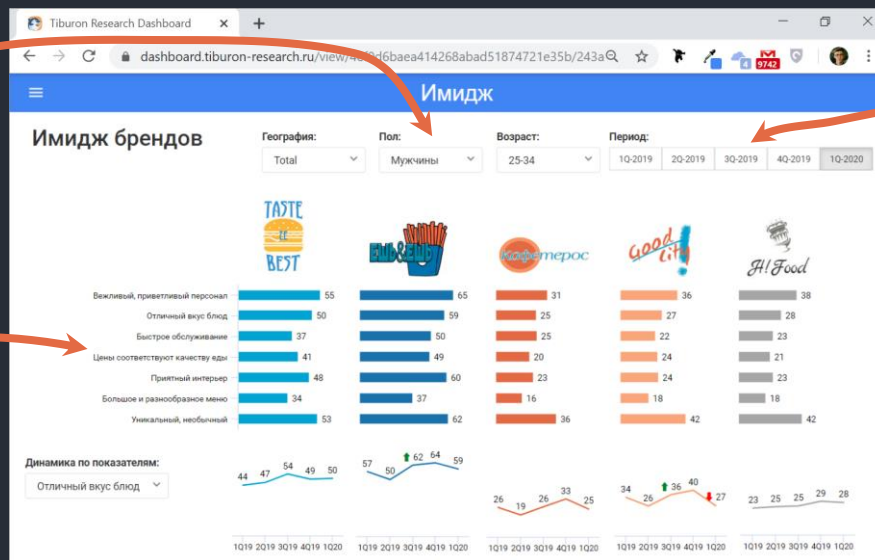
Tiburon Research Dashboard ×
+
dashboard.tiburon-research.ru/view/4e?d6baea414268abad51874721e35b/243a
9742
Имидж

Имидж брендов

География:
Total
Пол:
Мужчины
Возраст:
25-34
Период:
1Q-2019
2Q-2019
3Q-2019
4Q-2019
1Q-2020

TASTE IT BEST
EAT&ENJOY
Кафетерос
Good life!
H! Food

| | | | | | |
|---|---|---|---|---|---|
| Вежливый, приветливый персонал | 55 | 65 | 31 | 36 | 38 |
| Отличный вкус блюд | 50 | 59 | 25 | 27 | 28 |
| Быстрое обслуживание | 37 | 50 | 25 | 22 | 23 |
| Цены соответствуют качеству еды | 41 | 49 | 20 | 24 | 21 |
| Приятный интерьер | 48 | 60 | 23 | 24 | 23 |
| Большое и разнообразное меню | 34 | 37 | 16 | 18 | 18 |
| Уникальный, необычный | 53 | 62 | 36 | 42 | 42 |

Динамика по показателям:
Отличный вкус блюд

44 47 54 49 50
57 50 62 64 59
26 19 26 33 25
34 26 36 40 27
23 25 25 29 28

1Q19 2Q19 3Q19 4Q19 1Q20
1Q19 2Q19 3Q19 4Q19 1Q20
1Q19 2Q19 3Q19 4Q19 1Q20
1Q19 2Q19 3Q19 4Q19 1Q20
1Q19 2Q19 3Q19 4Q19 1Q20